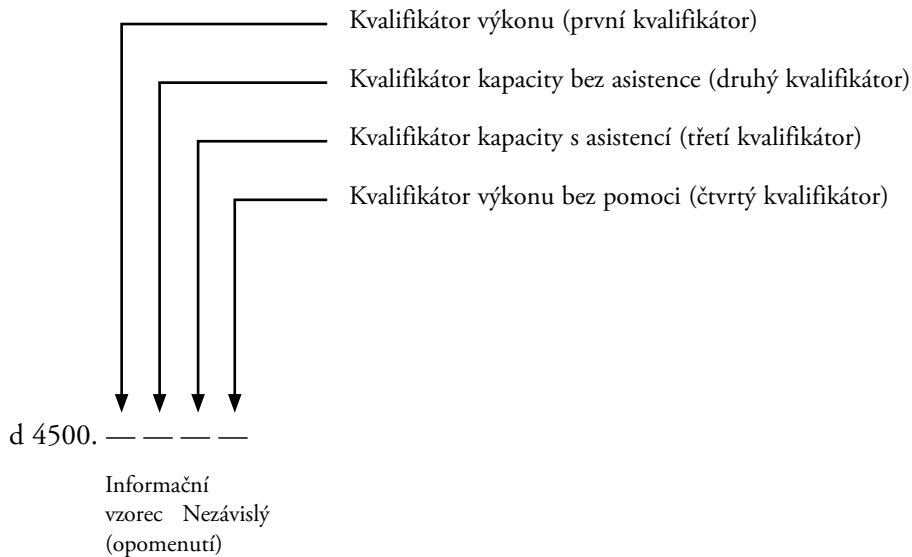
Kvalifikátor výkonu (první kvalifikátor)

Kvalifikátor kapacity bez asistence (druhý kvalifikátor)

Kvalifikátor kapacity s asistencí (třetí kvalifikátor)

Kvalifikátor výkonu bez pomoci (čtvrtý kvalifikátor)

d 4500. — — — —

Informační vzorec Nezávislý (opomenutí)